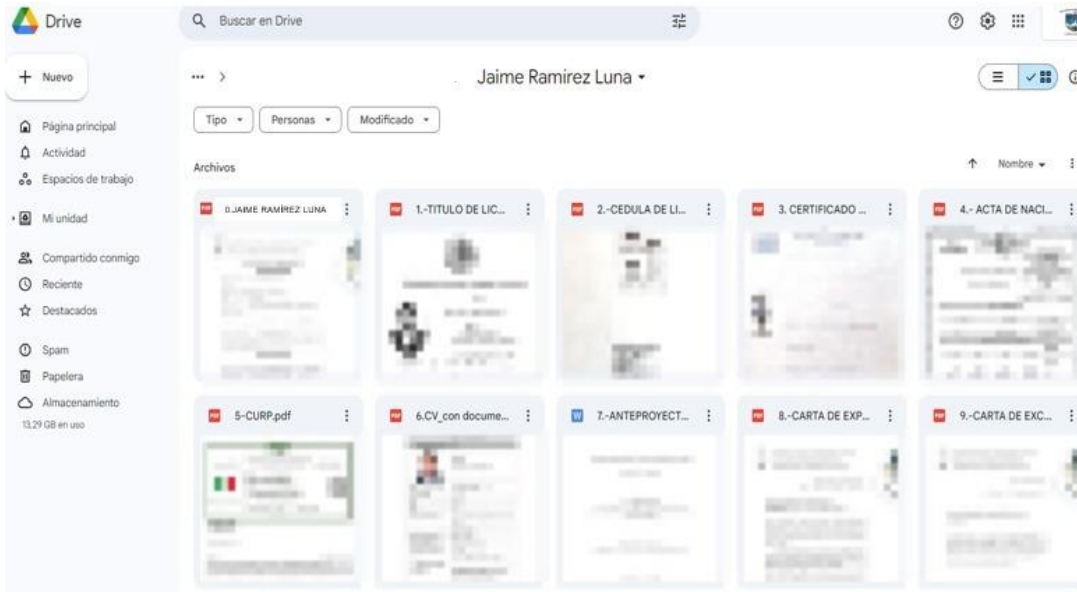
Drive

Buscar en Drive

Nuevo

Página principal
Actividad
Espacios de trabajo
Mi unidad
Compartido conmigo
Reciente
Destacados
Spam
Papelera
Almacenamiento
13.29 GB en uso

... > Jaime Ramirez Luna

Tipo
Personas
Modificado

Archivos

Nombre

0.JAIME RAMIREZ LUNA
1.-TITULO DE LIC...
2.-CEDULA DE LI...
3. CERTIFICADO ...
4.- ACTA DE NACI...
5-CURP.pdf
6.CV_con docume...
7.-ANTEPROYECT...
8.-CARTA DE EXP...
9.-CARTA DE EXC...